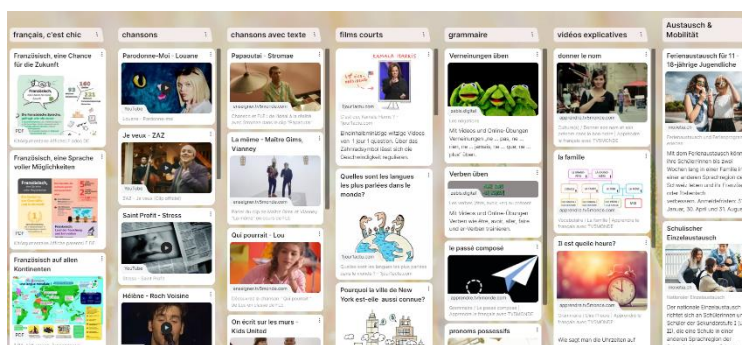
français, c'est chic

Französisch, eine Chance für die Zukunft

Französisch, eine Sprache voller Möglichkeiten

Französisch auf allen Kontinenten

chansons

Pardonne-Moi - Louane

Je veux - ZAZ

Saint Profit - Stress

Hélène - Roch Voisine

chansons avec texte

Papaoutai - Stromae

La même - Maître Gims, Vianney

Qui pourrait - Lou

On écrit sur les murs - Kids United

films courts

Quelles sont les langues les plus parlées dans le monde?

Pourquoi la ville de New York est-elle aussi connue?

grammaire

Verneinungen üben

Mit Videos und Online-Übungen Verneinungen ne ... pas, ne ... rien, ne ... jamais, ne ... que, ne ... plus' üben

Verben üben

Mit Videos und Online-Übungen Verben üben.

le passé composé

pronoms possessifs

vidéos explicatives

donner le nom

la famille

Il est quelle heure?

Austausch & Mobilität

Ferienaustausch für 11-18-jährige Jugendliche

Schulischer Einzelaustausch